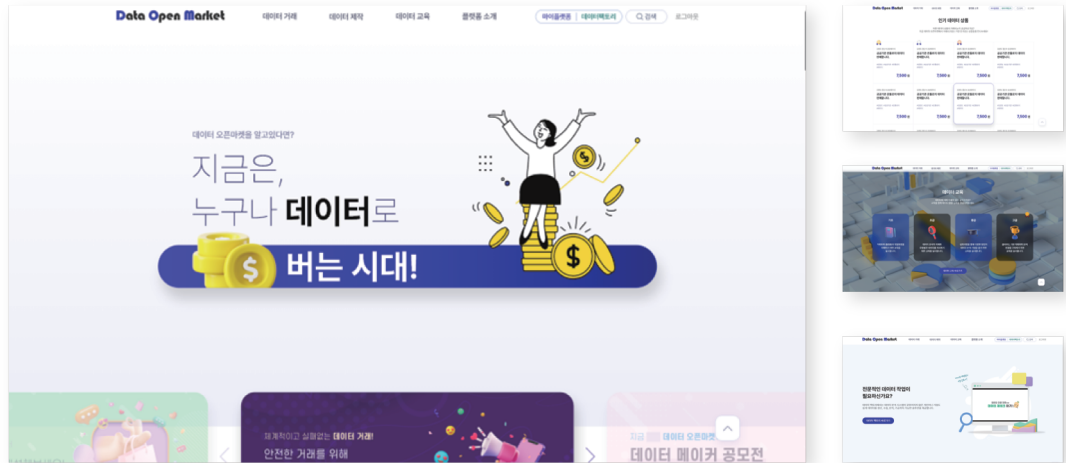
Data Open Market

데이터 거래 데이터 제작 데이터 교육 플랫폼 소개 마이플랫폼 | 데이터팩토리 검색 로그아웃

데이터 오픈마켓을 알고있다면?

지금은,
누구나 데이터로
버는 시대!

체계적이고 실험없는 데이터 거래!
안전한 거래를 위해

지금 데이터 오픈마켓
데이터 메이커 공모전

Data Open Market

인기 데이터 상품

7,500 원
7,500 원
7,500 원
7,500 원
7,500 원
7,500 원
7,500 원
7,500 원

Data Open Market

데이터 교육

Data Open Market

전문적인 데이터 작업이
필요하신가요?